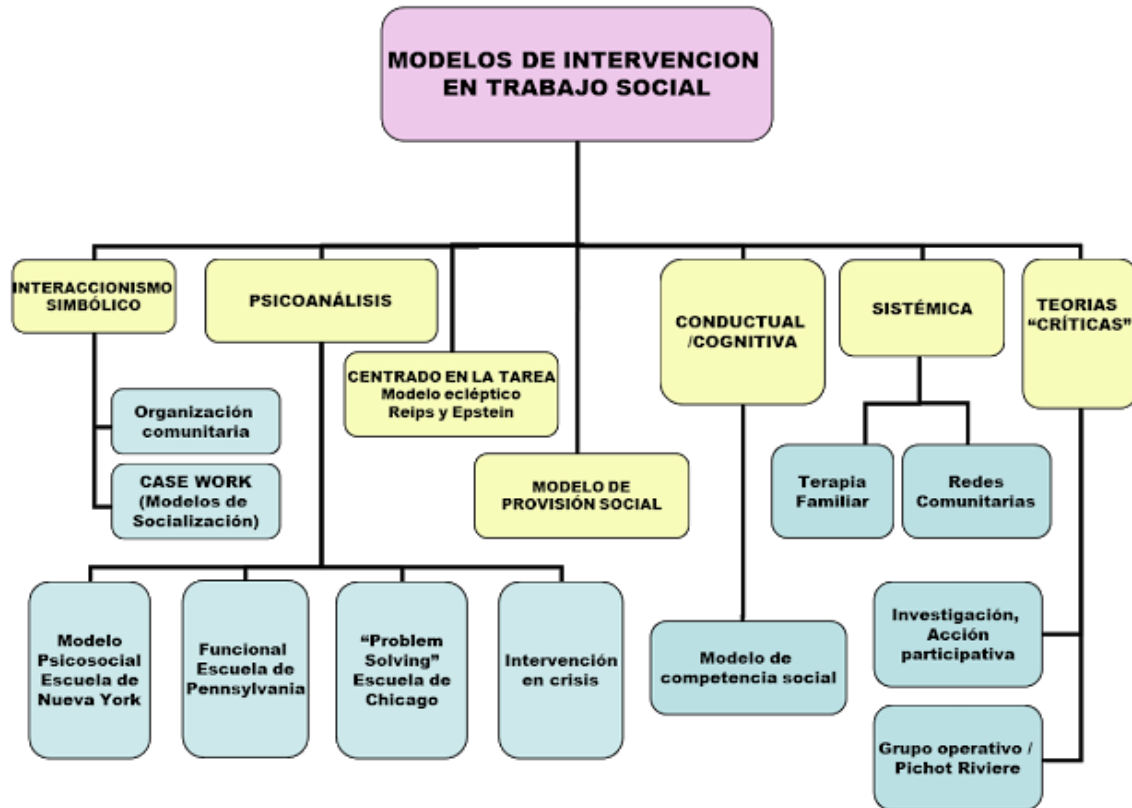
MODELOS DE INTERVENCION EN TRABAJO SOCIAL

INTERACCIONISMO SIMBÓLICO

PSICOANÁLISIS

CENTRADO EN LA TAREA
Modelo ecléptico
Reips y Epstein

CONDUCTUAL /COGNITIVA

SISTÉMICA

TEORIAS "CRÍTICAS"

Organización comunitaria

CASE WORK (Modelos de Socialización)

MODELO DE PROVISIÓN SOCIAL

Terapia Familiar

Redes Comunitarias

Modelo Psicosocial Escuela de Nueva York

Funcional Escuela de Pennsylvania

"Problem Solving" Escuela de Chicago

Intervención en crisis

Modelo de competencia social

Investigación, Acción participativa

Grupo operativo / Pichot Riviere